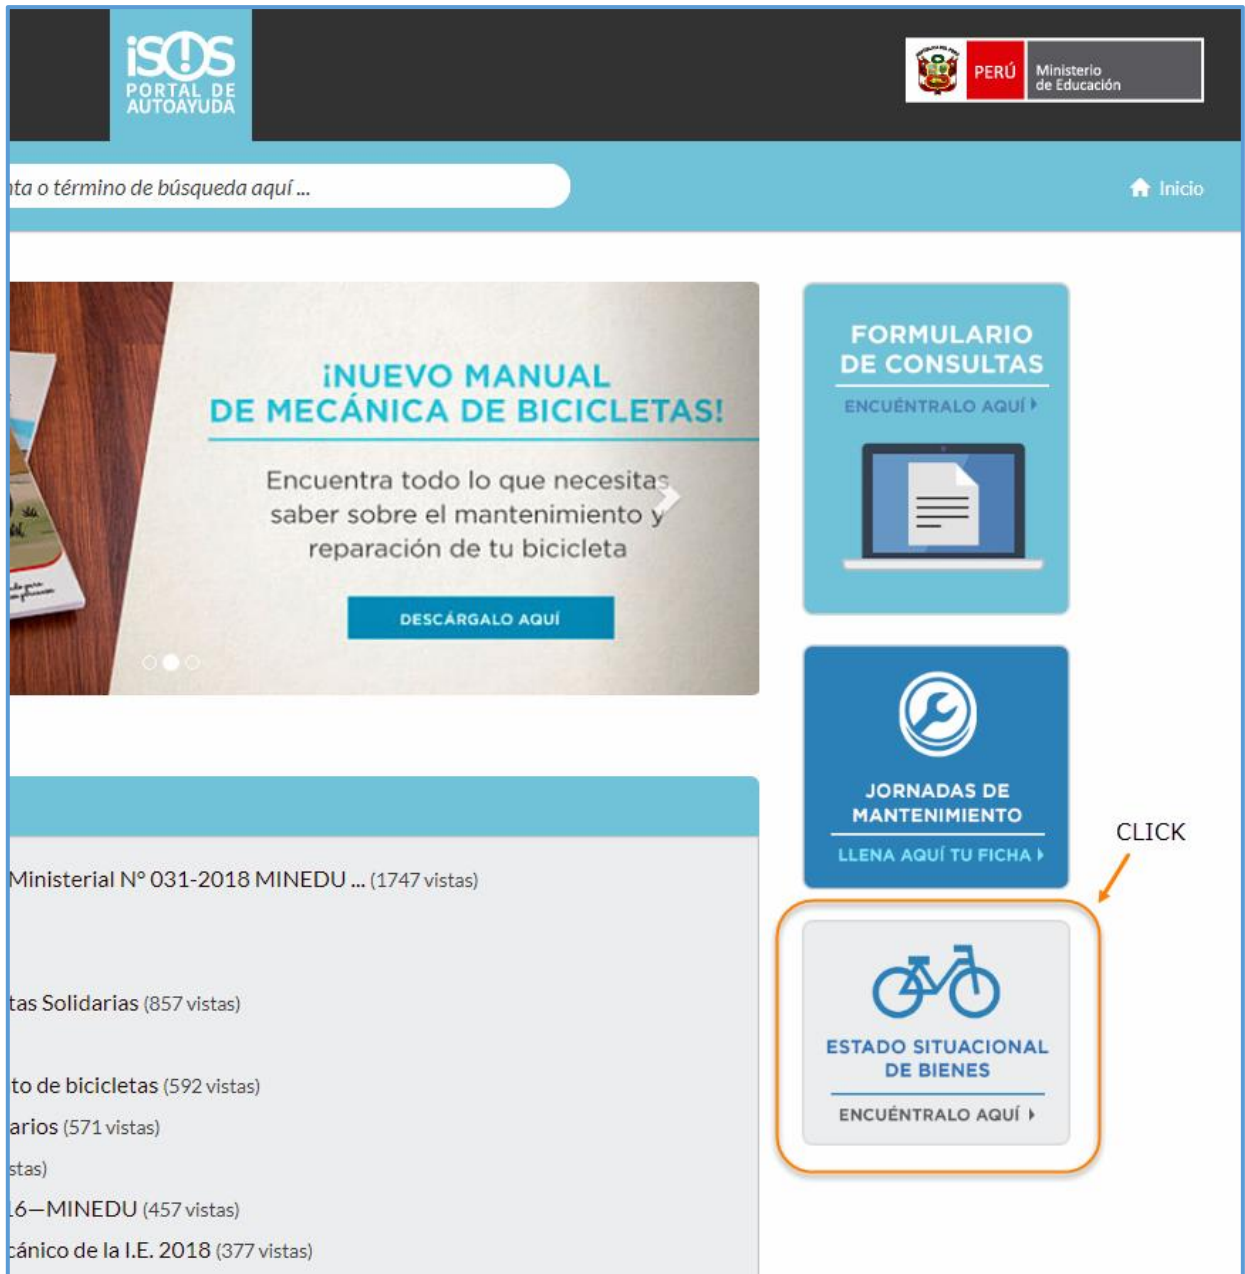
iSOS
PORTAL DE AUTOAYUDA

PERÚ Ministerio de Educación

nta o término de búsqueda aquí ...

Inicio

¡NUEVO MANUAL DE MECÁNICA DE BICICLETAS!

Encuentra todo lo que necesitas saber sobre el mantenimiento y reparación de tu bicicleta

DESCÁRGALO AQUÍ

FORMULARIO DE CONSULTAS
ENCUÉNTRALO AQUÍ

JORNADAS DE MANTENIMIENTO
LLENA AQUÍ TU FICHA

CLICK

ESTADO SITUACIONAL DE BIENES
ENCUÉNTRALO AQUÍ

Ministerial N° 031-2018 MINEDU ... (1747 vistas)

tas Solidarias (857 vistas)

to de bicicletas (592 vistas)

arios (571 vistas)

stas)

16—MINEDU (457 vistas)

cánico de la I.E. 2018 (377 vistas)